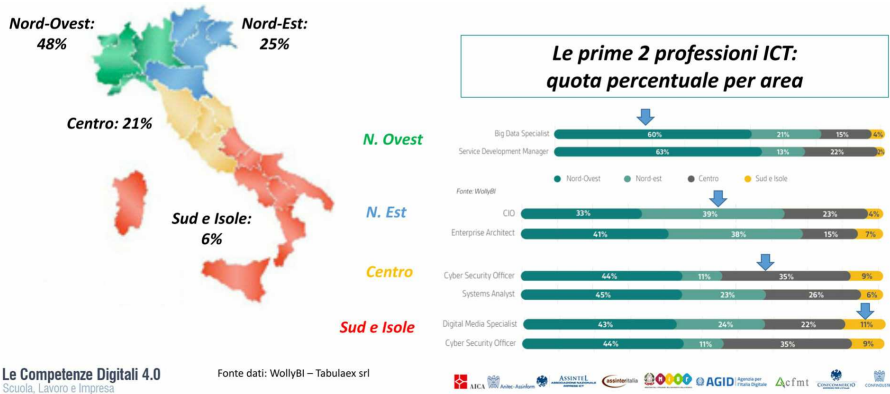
Nord-Ovest: 48%

Nord-Est: 25%

Centro: 21%

Sud e Isole: 6%

Le prime 2 professioni ICT: quota percentuale per area

N. Ovest

| | | | | |
|---|---|---|---|---|
| Big Data Specialist | 60% | 21% | 15% | 4% |
| Service Development Manager | 63% | 13% | 22% | 2% |

Nord-Ovest Nord-est Centro Sud e Isole

Fonte: WollyBI

N. Est

| | | | | |
|---|---|---|---|---|
| CIO | 33% | 39% | 23% | 4% |
| Enterprise Architect | 41% | 38% | 15% | 7% |

Centro

| | | | | |
|---|---|---|---|---|
| Cyber Security Officer | 44% | 11% | 35% | 9% |
| Systems Analyst | 45% | 23% | 26% | 6% |

Sud e Isole

| | | | | |
|---|---|---|---|---|
| Digital Media Specialist | 43% | 24% | 22% | 11% |
| Cyber Security Officer | 44% | 11% | 35% | 9% |

Le Competenze Digitali 4.0
Scuola, Lavoro e Impresa

Fonte dati: WollyBI – Tabulaex srl

AICA Anitec-Assinform ASSINTEL assintel italia AGID Agenzia per l'Italia Digitale cfmt CONFCOMMERCIO CONFINDUSTRIA